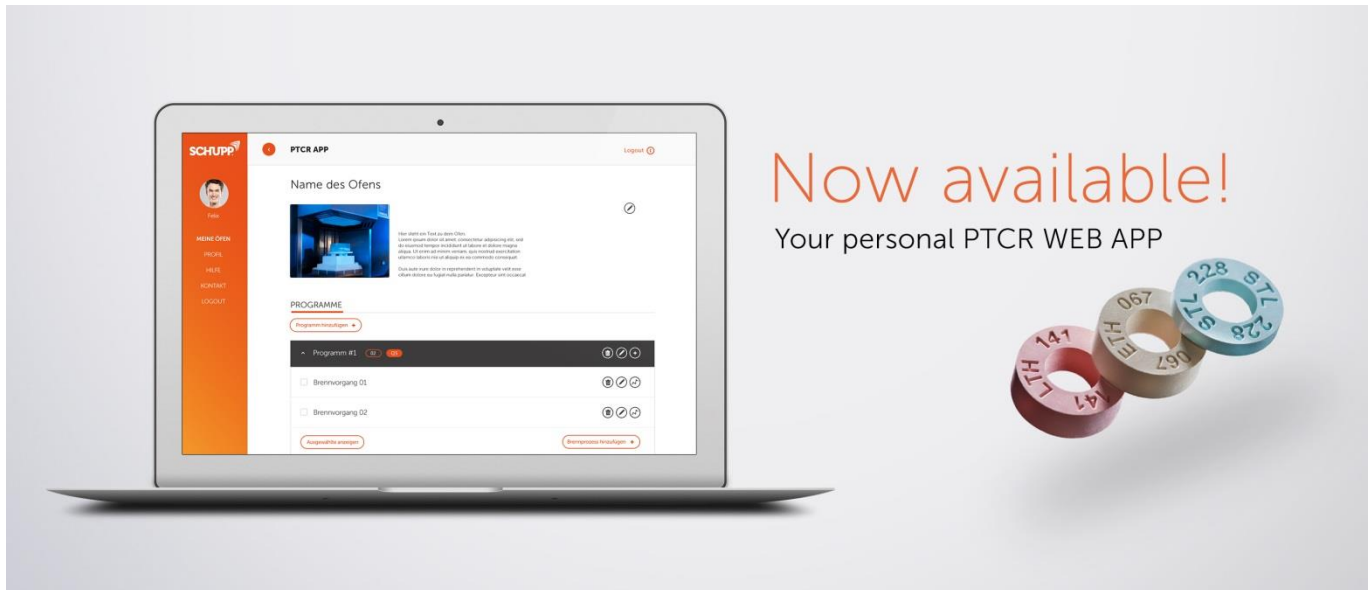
SCHUPP

Felix

MEINE ÖFEN
PROFIL
HILFE
KONTAKT
LOGOUT

PTCR APP

Logout

Name des Ofens

Hier steht ein Text zu dem Ofen. Lorem ipsum dolor sit amet, consectetur adipiscing elit, sed do eiusmod tempor incididunt ut labore et dolore magna aliqua. Ut enim ad minim veniam, quis nostrud exercitation ullamco laboris nisi ut aliquip ex ea commodo consequat.

Duis aute irure dolor in reprehenderit in voluptate velit esse cillum dolore eu fugiat nulla pariatur. Excepteur sint occaecat

PROGRAMME

Programm hinzufügen +

Programm #1 02 05

Brennvorgang 01

Brennvorgang 02

Ausgewählte anzeigen

Brennprozess hinzufügen +

Now available!

Your personal PTCR WEB APP

LTH 141 141
ETH 067 067
STL 228 228